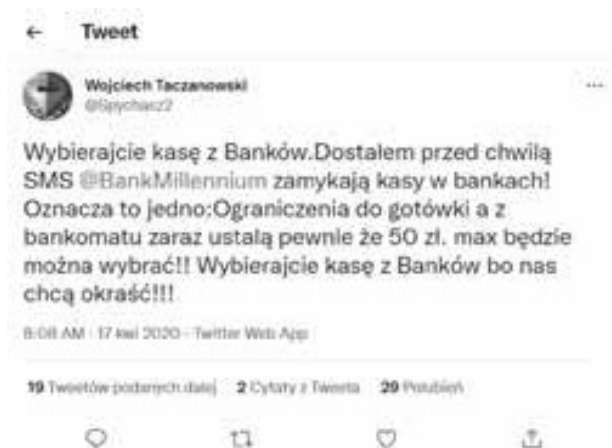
← Tweet

Wojciech Taczanowski
@Spychacz2

Wybierajcie kasę z Banków.Dostałem przed chwilą SMS @BankMillennium zamykają kasy w bankach! Oznacza to jedno:Ograniczenia do gotówki a z bankomatu zaraz ustalą pewnie że 50 zł. max będzie można wybrać!! Wybierajcie kasę z Banków bo nas chcą okraść!!!

8:08 AM · 17 kwi 2020 · Twitter Web App

19 Tweetów podanych dalej 2 Cytaty z Tweeta 29 Polubień